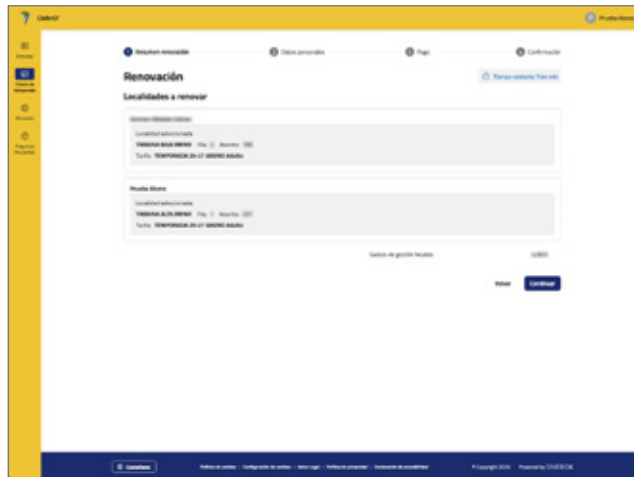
ClubCF

Prueba Nom

Entradas

Pases de temporada

Mis socios

Preguntas frecuentes

1 Resumen renovación

2 Datos personales

3 Pago

4 Confirmación

Renovación

Tiempo restante: 9 min

Localidades a renovar

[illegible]

Localidad seleccionada

TRIBUNA BAJA INFNO Fila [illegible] Asiento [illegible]

Tarifa TEMPORADA 26-27 ABONO ADULTO

Prueba Abono

Localidad seleccionada

TRIBUNA ALTA INFNO Fila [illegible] Asiento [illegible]

Tarifa TEMPORADA 26-27 ABONO ADULTO

Gastos de gestión fiscales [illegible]

Volver

Continuar

Castellano

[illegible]

© Copyright 2026 Powered by ONEBOX